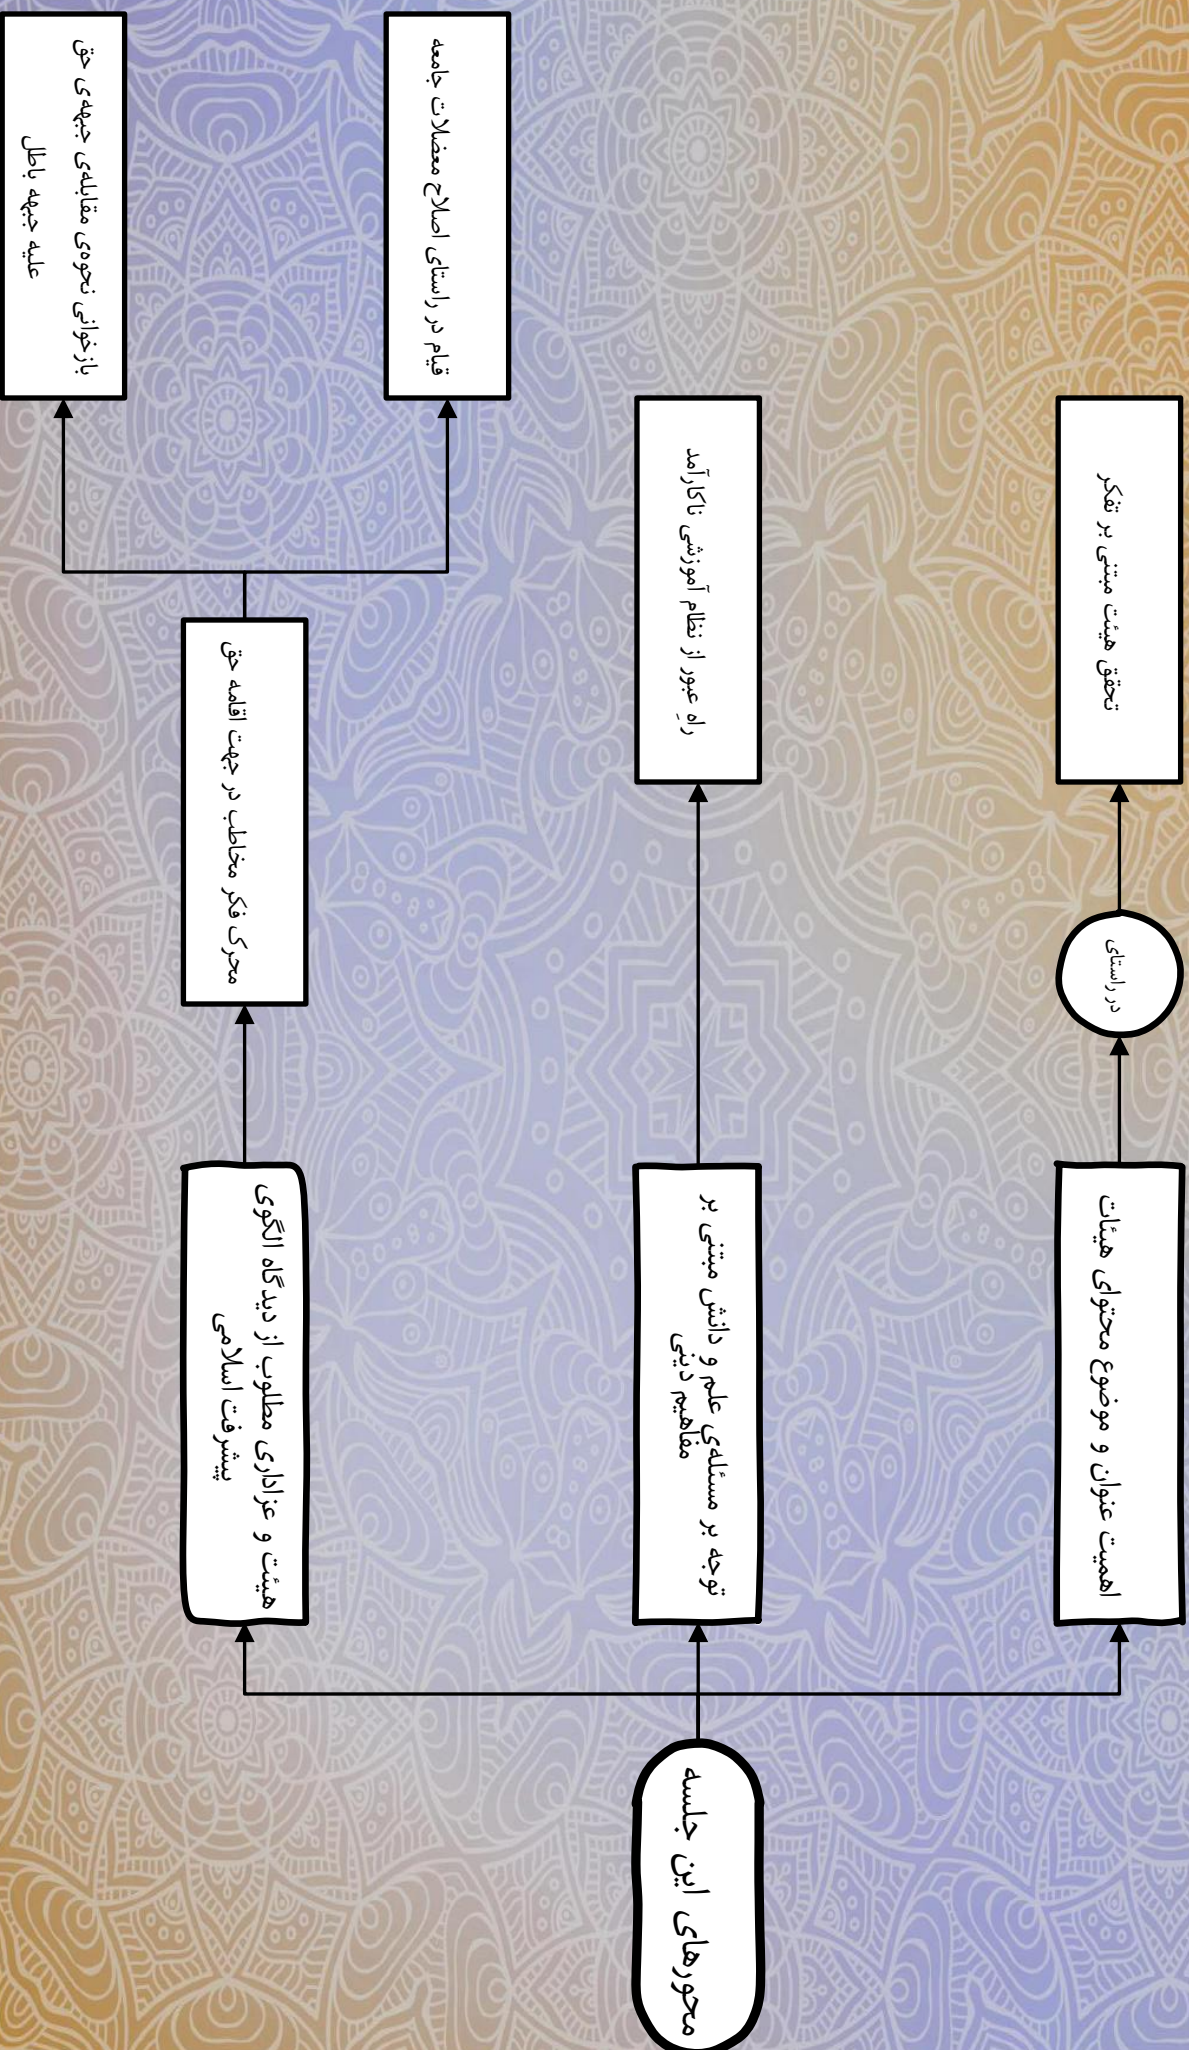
محورهای این جلسه

اهمیت عنوان و موضوع محتوای هیئات

در راستای

تحقق هیئت مبتنی بر تفکر

توجه بر مسئله‌ی علم و دانش مبتنی بر مفاهیم دینی

راه عبور از نظام آموزشی ناکارآمد

هیئت و عزاداری مطلوب از دیدگاه الگوی پیشرفت اسلامی

محرک فکر مخاطب در جهت اقامه حق

قیام در راستای اصلاح معضلات جامعه

بازخوانی نحوه‌ی مقابله‌ی جبهه‌ی حق علیه جبهه باطل